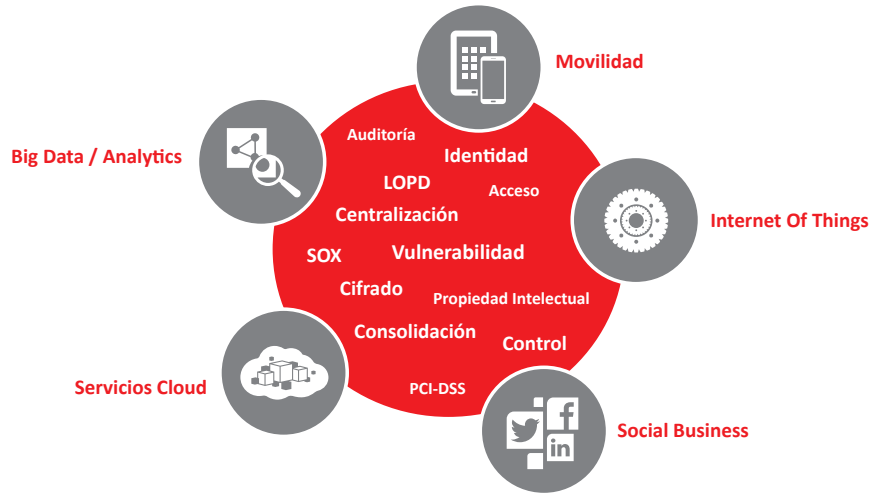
Movilidad

Big Data / Analytics

Internet Of Things

Servicios Cloud

Social Business

Auditoría
Identidad
LOPD
Acceso
Centralización
SOX
Vulnerabilidad
Cifrado
Propiedad Intelectual
Consolidación
Control
PCI-DSS

f
in